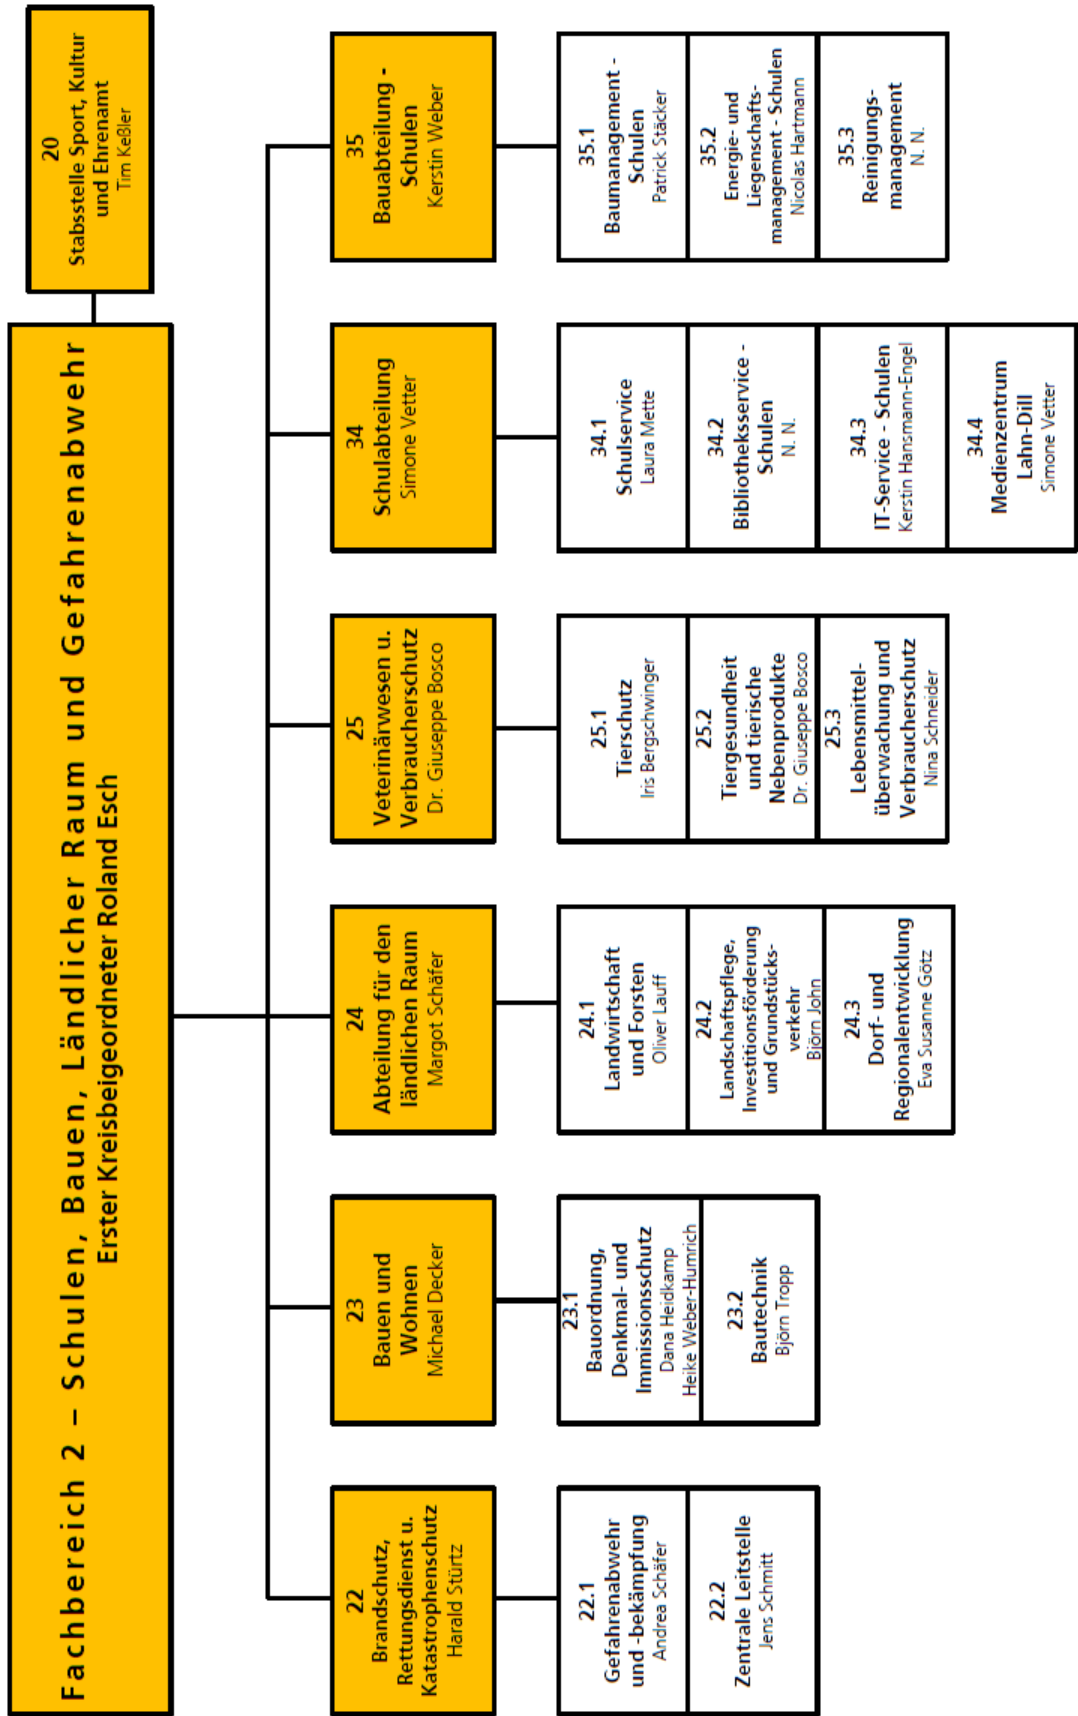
Fachbereich 2 – Schulen, Bauen, Ländlicher Raum und Gefahrenabwehr
Erster Kreisbeigeordneter Roland Esch

20
Stabsstelle Sport, Kultur und Ehrenamt
Tim Keßler

22
Brandschutz, Rettungsdienst u. Katastrophenschutz
Harald Stürtz

22.1
Gefahrenabwehr und -bekämpfung
Andrea Schäfer

22.2
Zentrale Leitstelle
Jens Schmitt

23
Bauen und Wohnen
Michael Decker

23.1
Bauordnung, Denkmal- und Immissionsschutz
Dana Heidkamp
Heike Weber-Humrich

23.2
Bautechnik
Björn Tropp

24
Abteilung für den ländlichen Raum
Margot Schäfer

24.1
Landwirtschaft und Forsten
Oliver Lauff

24.2
Landschaftspflege, Investitionsförderung und Grundstücksverkehr
Björn John

24.3
Dorf- und Regionalentwicklung
Eva Susanne Götz

25
Veterinärwesen u. Verbraucherschutz
Dr. Giuseppe Bosco

25.1
Tierschutz
Iris Bergschwinger

25.2
Tiergesundheit und tierische Nebenprodukte
Dr. Giuseppe Bosco

25.3
Lebensmittelüberwachung und Verbraucherschutz
Nina Schneider

34
Schulabteilung
Simone Vetter

34.1
Schulservice
Laura Mette

34.2
Bibliotheksservice - Schulen
N. N.

34.3
IT-Service - Schulen
Kerstin Hansmann-Engel

34.4
Medienzentrum Lahn-Dill
Simone Vetter

35
Bauabteilung - Schulen
Kerstin Weber

35.1
Baumanagement - Schulen
Patrick Stäcker

35.2
Energie- und Liegenschaftsmanagement - Schulen
Nicolas Hartmann

35.3
Reinigungsmanagement
N. N.